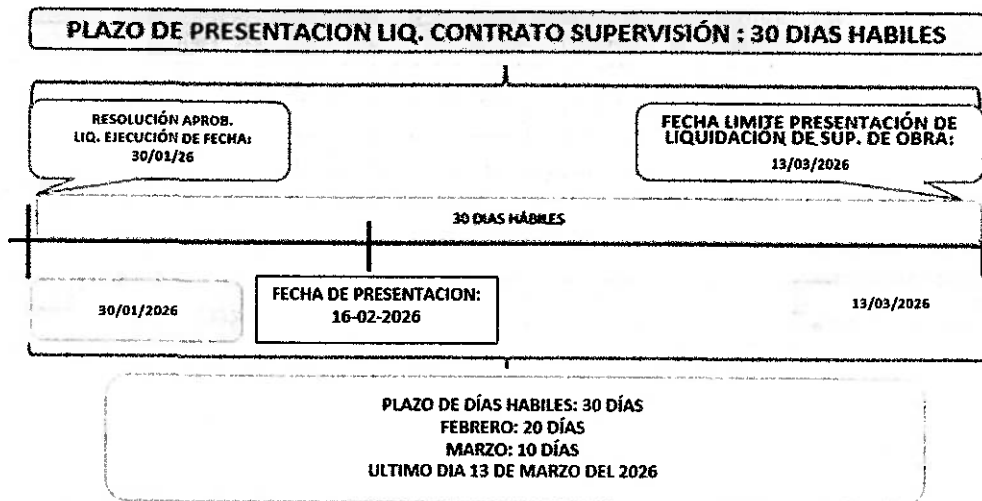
PLAZO DE PRESENTACION LIQ. CONTRATO SUPERVISIÓN : 30 DIAS HABILES

RESOLUCIÓN APROB. LIQ. EJECUCIÓN DE FECHA: 30/01/26

FECHA LIMITE PRESENTACIÓN DE LIQUIDACIÓN DE SUP. DE OBRA: 13/03/2026

30 DIAS HÁBILES

30/01/2026

FECHA DE PRESENTACION: 16-02-2026

13/03/2026

PLAZO DE DÍAS HABILES: 30 DÍAS
FEBRERO: 20 DÍAS
MARZO: 10 DÍAS
ULTIMO DIA 13 DE MARZO DEL 2026